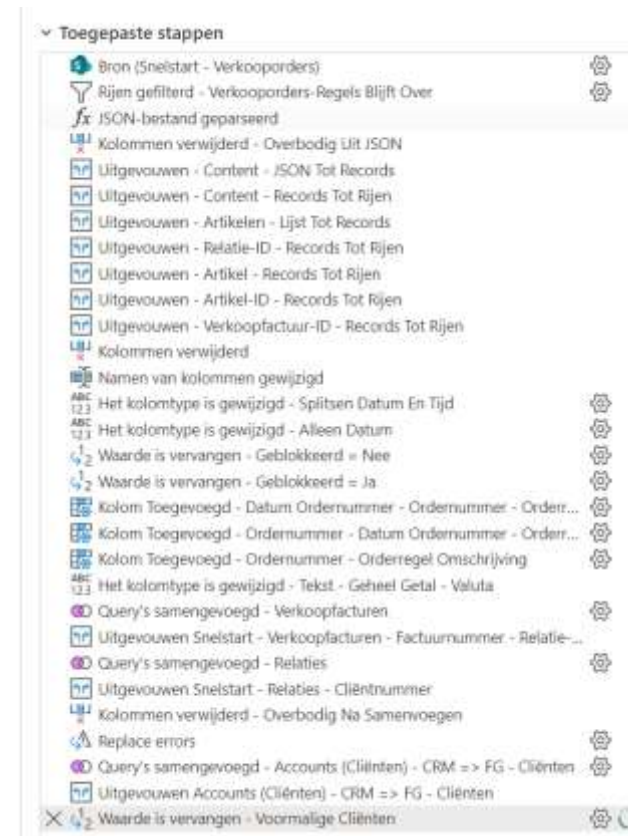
Toegepaste stappen

Bron (Snelstart - Verkooporders)
Rijen gefilterd - Verkooporders-Regels Blijft Over
JSON-bestand geparseerd
Kolommen verwijderd - Overbodig Uit JSON
Uitgevouwen - Content - JSON Tot Records
Uitgevouwen - Content - Records Tot Rijen
Uitgevouwen - Artikelen - Lijst Tot Records
Uitgevouwen - Relatie-ID - Records Tot Rijen
Uitgevouwen - Artikel - Records Tot Rijen
Uitgevouwen - Artikel-ID - Records Tot Rijen
Uitgevouwen - Verkoopfactuur-ID - Records Tot Rijen
Kolommen verwijderd
Namen van kolommen gewijzigd
Het kolomtype is gewijzigd - Splitsen Datum En Tijd
Het kolomtype is gewijzigd - Alleen Datum
Waarde is vervangen - Geblokkeerd = Nee
Waarde is vervangen - Geblokkeerd = Ja
Kolom Toegevoegd - Datum Ordernummer - Ordernummer - Orderr...
Kolom Toegevoegd - Ordernummer - Datum Ordernummer - Orderr...
Kolom Toegevoegd - Ordernummer - Orderregel Omschrijving
Het kolomtype is gewijzigd - Tekst - Geheel Getal - Valuta
Query's samengevoegd - Verkoopfacturen
Uitgevouwen Snelstart - Verkoopfacturen - Factuurnummer - Relatie-...
Query's samengevoegd - Relaties
Uitgevouwen Snelstart - Relaties - Cliëntnummer
Kolommen verwijderd - Overbodig Na Samenvoegen
Replace errors
Query's samengevoegd - Accounts (Cliënten) - CRM => FG - Cliënten
Uitgevouwen Accounts (Cliënten) - CRM => FG - Cliënten
Waarde is vervangen - Voormalige Cliënten